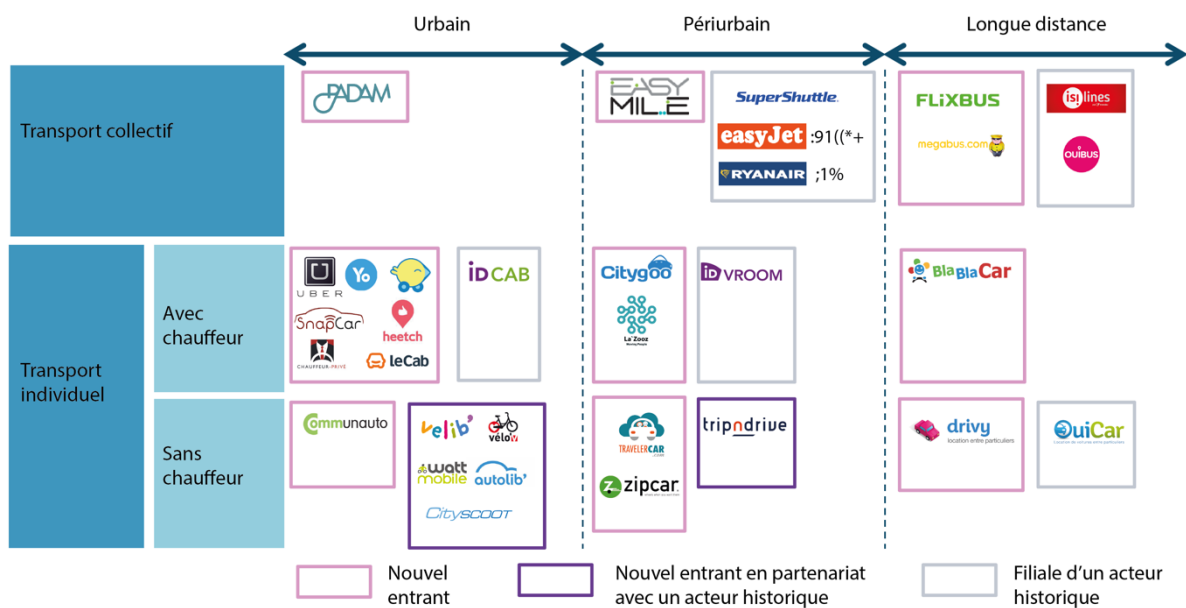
Urbain

Périurbain

Longue distance

Transport collectif

PADAM

EASY MILE

SuperShuttle

easyJet :91((*+

RYANAIR ;1%

FLiXBUS

megabus.com

isi lines

OUIBUS

Transport individuel

Avec chauffeur

UBER

Yo

SnapCar

heetch

CHAUFFEUR-PRIVÉ

leCab

iD CAB

Citygoo

La'Zooz

iD VROOM

BlaBlaCar

Sans chauffeur

communauto

velib'

vélo V

watt mobile

autolib'

Cityscoot

TRAVELERCAR

zipcar

tripndrive

drivy
location entre particuliers

OuiCar

Nouvel entrant

Nouvel entrant en partenariat avec un acteur historique

Filiale d'un acteur historique